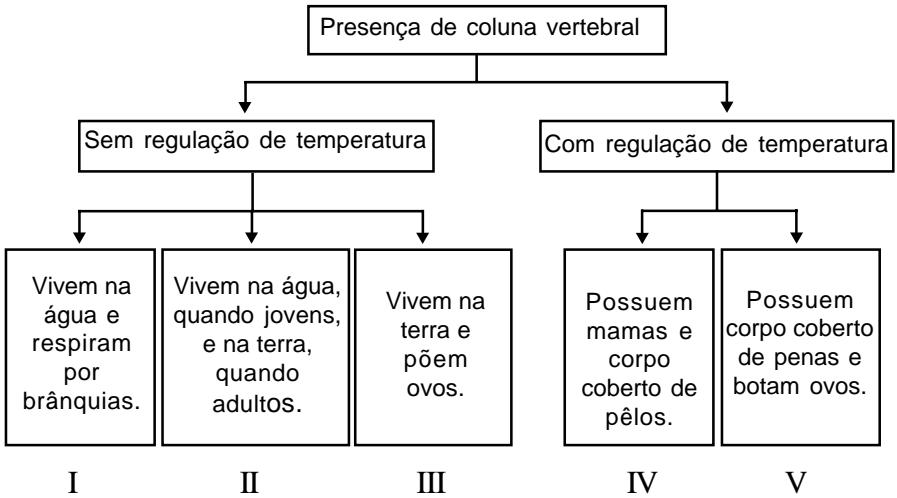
Presença de coluna vertebral

Sem regulação de temperatura

Com regulação de temperatura

Vivem na água e respiram por brânquias.

Vivem na água, quando jovens, e na terra, quando adultos.

Vivem na terra e põem ovos.

Possuem mamas e corpo coberto de pêlos.

Possuem corpo coberto de penas e botam ovos.

I

II

III

IV

V